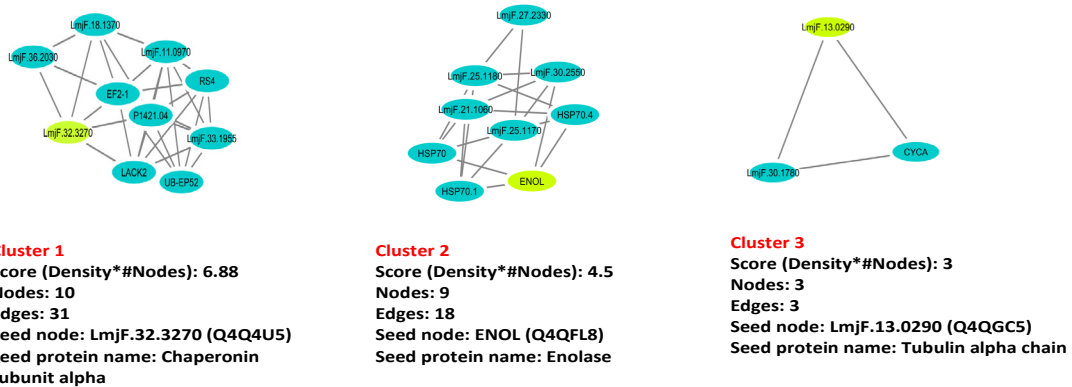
LmjF.18.1370
LmjF.36.2030
LmjF.11.0970
EF2-1
RS4
P1421.04
LmjF.32.3270
LmjF.33.1955
LACK2
UB-EP52

luster 1
core (Density*#Nodes): 6.88
odes: 10
dges: 31
eed node: LmjF.32.3270 (Q4Q4U5)
eed protein name: Chaperonin
ubunit alpha

LmjF.27.2330
LmjF.25.1180
LmjF.30.2550
LmjF.21.1060
HSP70.4
LmjF.25.1170
HSP70
ENOL
HSP70.1

Cluster 2
Score (Density*#Nodes): 4.5
Nodes: 9
Edges: 18
Seed node: ENOL (Q4QFL8)
Seed protein name: Enolase

LmjF.13.0290
CYCA
LmjF.30.1780

Cluster 3
Score (Density*#Nodes): 3
Nodes: 3
Edges: 3
Seed node: LmjF.13.0290 (Q4QGC5)
Seed protein name: Tubulin alpha chain